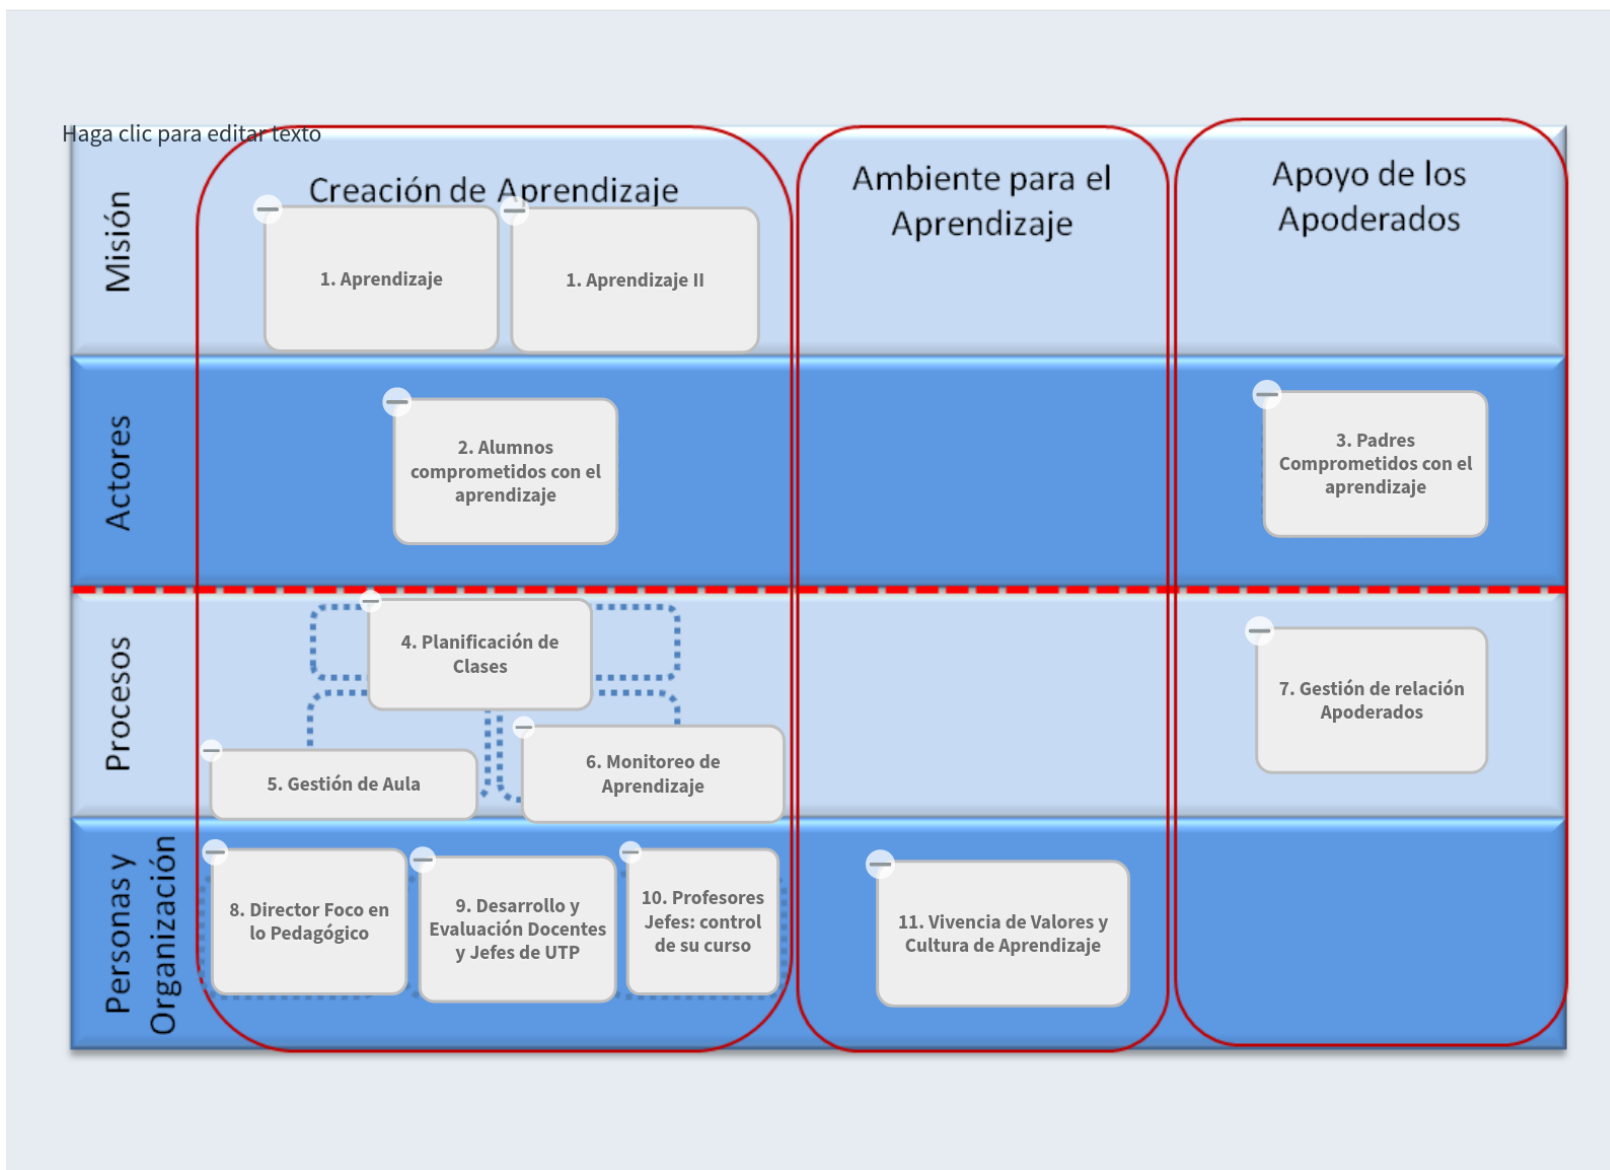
Haga clic para editar texto

Misión

Creación de Aprendizaje

1. Aprendizaje

1. Aprendizaje II

Ambiente para el Aprendizaje

Apoyo de los Apoderados

Actores

2. Alumnos comprometidos con el aprendizaje

3. Padres Comprometidos con el aprendizaje

Procesos

4. Planificación de Clases

5. Gestión de Aula

6. Monitoreo de Aprendizaje

7. Gestión de relación Apoderados

Personas y Organización

8. Director Foco en lo Pedagógico

9. Desarrollo y Evaluación Docentes y Jefes de UTP

10. Profesores Jefes: control de su curso

11. Vivencia de Valores y Cultura de Aprendizaje